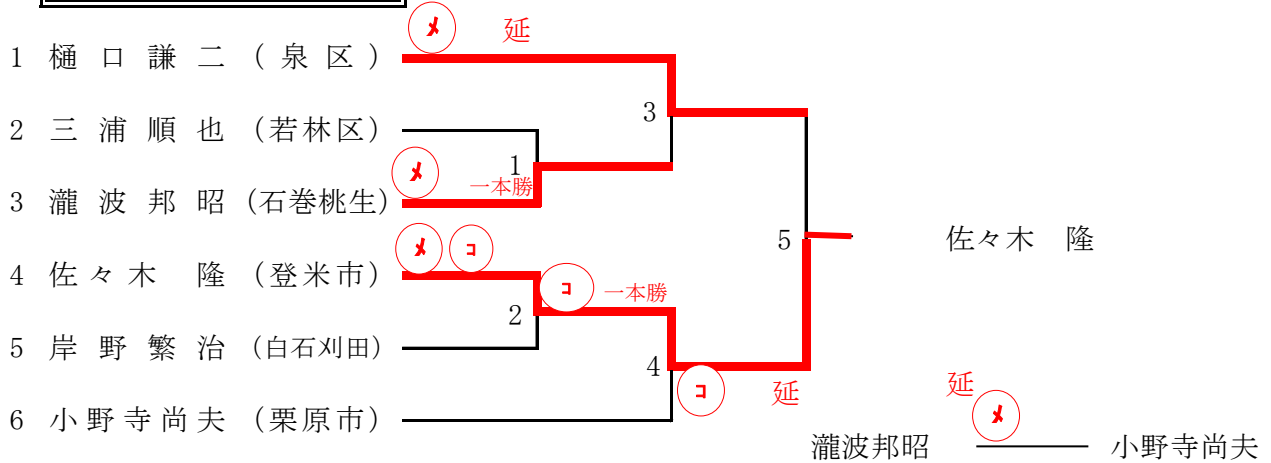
1 樋口謙二（泉区）
2 三浦順也（若林区）
3 瀧波邦昭（石巻桃生）
4 佐々木 隆（登米市）
5 岸野繁治（白石刈田）
6 小野寺尚夫（栗原市）

メ 延
1 一本勝
メ
3
メ コ
コ 一本勝
2
4 コ 延
5
佐々木 隆

延
メ
瀧波邦昭 小野寺尚夫